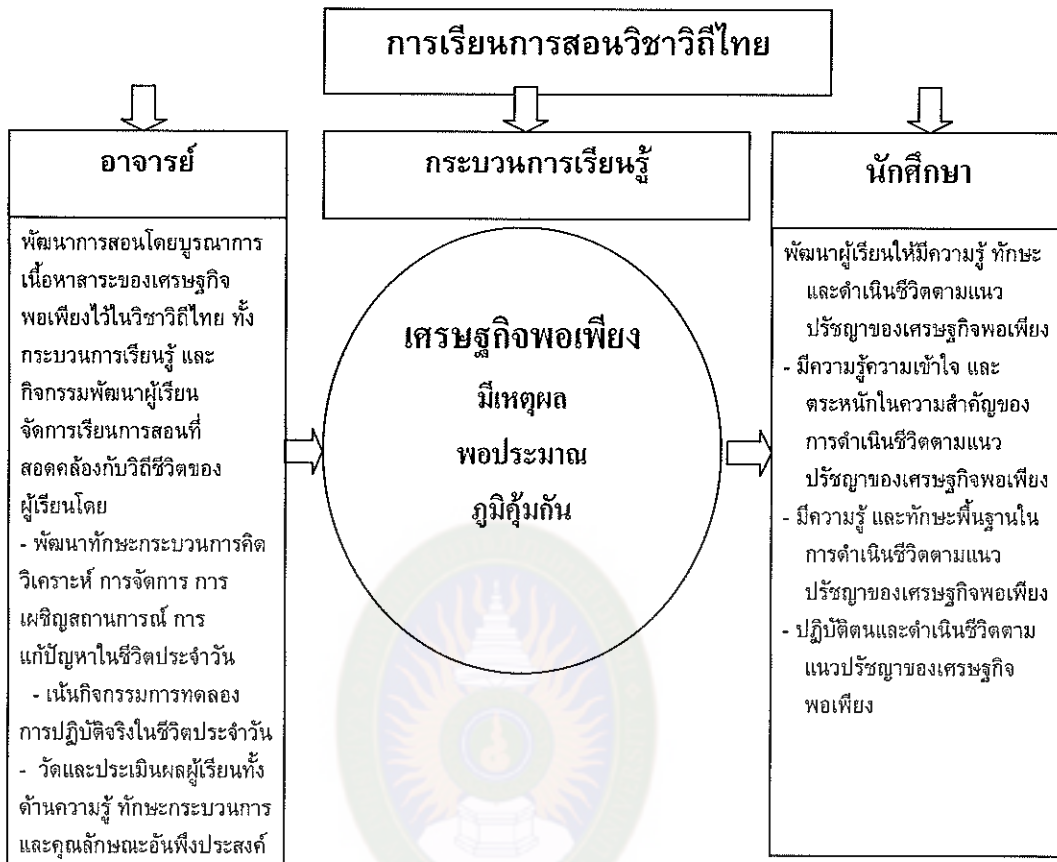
การเรียนการสอนวิชาวิถีไทย

อาจารย์

พัฒนาการสอนโดยบูรณาการเนื้อหาสาระของเศรษฐกิจพอเพียงไว้ในวิชาวิถีไทย ทั้งกระบวนการเรียนรู้ และกิจกรรมพัฒนาผู้เรียน จัดการเรียนการสอนที่สอดคล้องกับวิถีชีวิตของผู้เรียนโดย
- พัฒนาทักษะกระบวนการคิดวิเคราะห์ การจัดการ การเผชิญสถานการณ์ การแก้ปัญหาในชีวิตประจำวัน
- เน้นกิจกรรมการทดลองการปฏิบัติจริงในชีวิตประจำวัน
- วัดและประเมินผลผู้เรียนทั้งด้านความรู้ ทักษะกระบวนการ และคุณลักษณะอันพึงประสงค์

กระบวนการเรียนรู้

เศรษฐกิจพอเพียง
มีเหตุผล
พอประมาณ
ภูมิคุ้มกัน

นักศึกษา

พัฒนาผู้เรียนให้มีความรู้ ทักษะ และดำเนินชีวิตตามแนวปรัชญาของเศรษฐกิจพอเพียง
- มีความรู้ความเข้าใจ และตระหนักในความสำคัญของการดำเนินชีวิตตามแนวปรัชญาของเศรษฐกิจพอเพียง
- มีความรู้ และทักษะพื้นฐานในการดำเนินชีวิตตามแนวปรัชญาของเศรษฐกิจพอเพียง
- ปฏิบัติตนและดำเนินชีวิตตามแนวปรัชญาของเศรษฐกิจพอเพียง